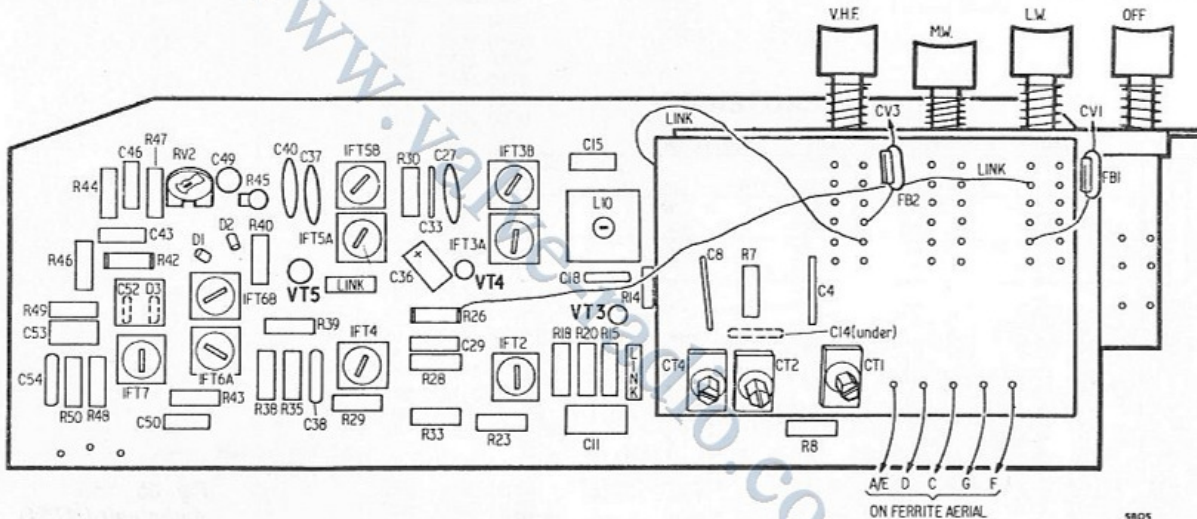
www.vaqueradio.co

V.H.F. M.W. L.W. OFF

LINK CV3 CVI LINK FB2 FBI

R47 C46 RV2 C49 R44 R45 C40 C37 IFT5B R30 C27 IFT3B C15

L10 C33 IFT3A IFT5A C43 D1 D2 R40 R46 R42 C36 VT4 VT5 LINK C18 C8 R7 C4

C52 D3 IFT6B R49 C53 R14 VT3 R26 R39 C14(under)

IFT4 C29 IFT7 IFT6A R19 R20 R15 LINK IFT2 CT4 CT2 CT1 C54 R28

R50 R48 R43 R38 R35 C38 C50 R29 R33 R23 C11 R8

A/E D C G F
ON FERRITE AERIAL

5805